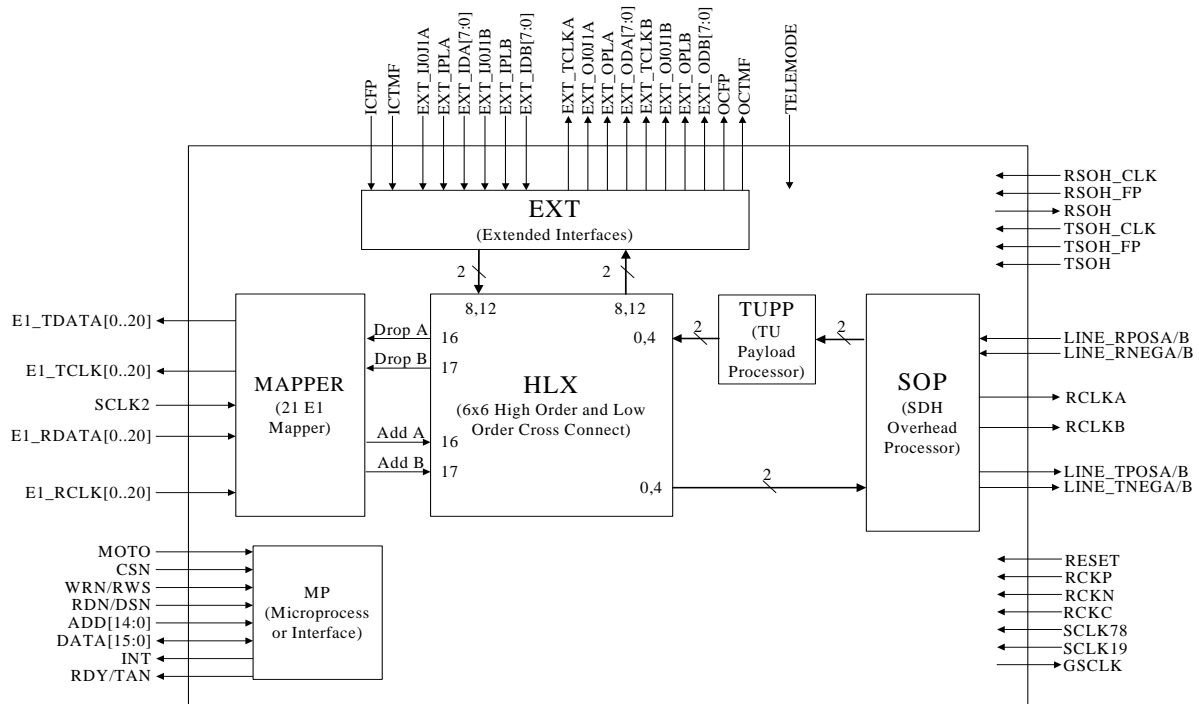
ICFP
ICTMF
EXT_IJ0J1A
EXT_IPLA
EXT_IDA[7:0]
EXT_IJ0J1B
EXT_IPLB
EXT_IDB[7:0]
EXT_TCLKA
EXT_OJ0J1A
EXT_OPLA
EXT_ODA[7:0]
EXT_TCLKB
EXT_OJ0J1B
EXT_OPLB
EXT_ODB[7:0]
OCFP
OCTMF
TELEMODE

EXT
(Extended Interfaces)

2
2

RSOH_CLK
RSOH_FP
RSOH
TSOH_CLK
TSOH_FP
TSOH

E1_TDATA[0..20]
E1_TCLK[0..20]
SCLK2
E1_RDATA[0..20]
E1_RCLK[0..20]

MAPPER
(21 E1 Mapper)

Drop A
Drop B
Add A
Add B

8,12
8,12
16
17
16
17
0,4
0,4

HLX
(6x6 High Order and Low Order Cross Connect)

TUPP
(TU Payload Processor)

2
2
2

SOP
(SDH Overhead Processor)

LINE_RPOSA/B
LINE_RNEGA/B
RCLKA
RCLKB
LINE_TPOSA/B
LINE_TNEGA/B

MOTO
CSN
WRN/RWS
RDN/DSN
ADD[14:0]
DATA[15:0]
INT
RDY/TAN

MP
(Microprocess or Interface)

RESET
RCKP
RCKN
RCKC
SCLK78
SCLK19
GSCLK